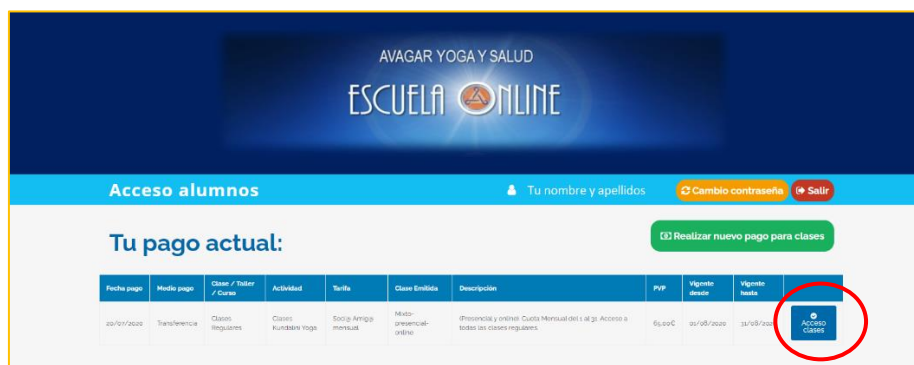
AVAGAR YOGA Y SALUD
ESCUELA ONLINE

Acceso alumnos

Tu nombre y apellidos

Cambio contraseña

Salir

Tu pago actual:

Realizar nuevo pago para clases

| Fecha pago | Medio pago | Clase / Taller / Curso | Actividad | Tarifa | Clase Emitida | Descripción | PVP | Vigente desde | Vigente hasta | |
|---|---|---|---|---|---|---|---|---|---|---|
| 20/07/2020 | Transferencia | Clases Regulares | Clases Kundalini Yoga | Socio Amigo mensual | Mixto-presencial-online | (Presencial y online) Cuota Mensual del 1 al 31. Acceso a todas las clases regulares. | 65,00€ | 01/08/2020 | 31/08/2020 | Acceso clases |